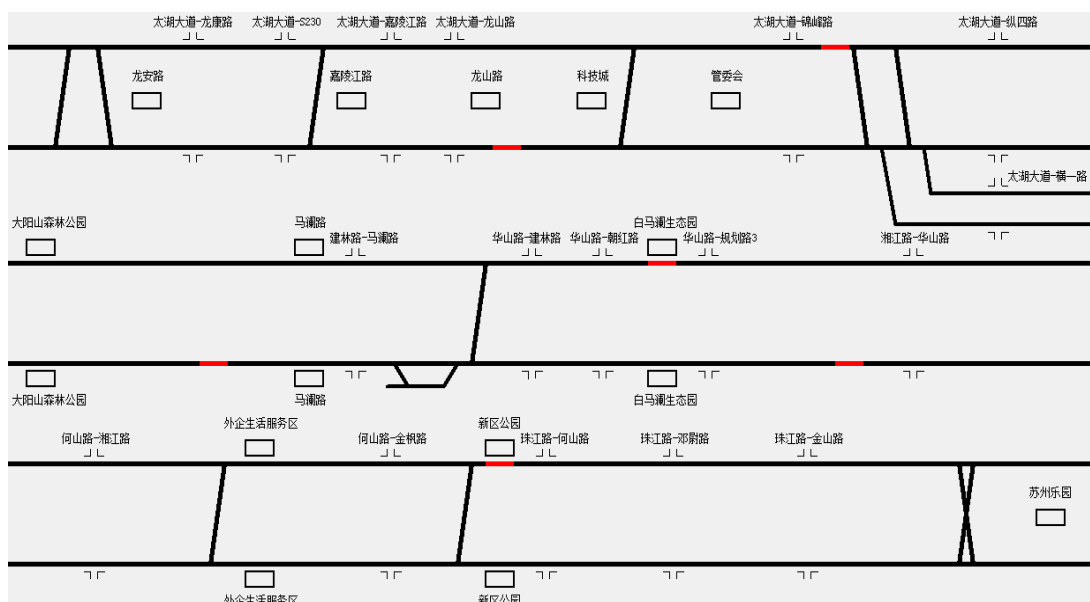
太湖大道-龙康路 太湖大道-S230 太湖大道-嘉陵江路 太湖大道-龙山路 太湖大道-锦峰路 太湖大道-纵四路

龙安路 嘉陵江路 龙山路 科技城 管委会

太湖大道-横一路

大阳山森林公园 马涧路 建林路-马涧路 华山路-建林路 华山路-朝红路 白马涧生态园 华山路-规划路3 湘江路-华山路

大阳山森林公园 马涧路 白马涧生态园

何山路-湘江路 外企生活服务区 何山路-金枫路 新区公园 珠江路-何山路 珠江路-邓尉路 珠江路-金山路 苏州乐园

外企生活服务区 新区公园